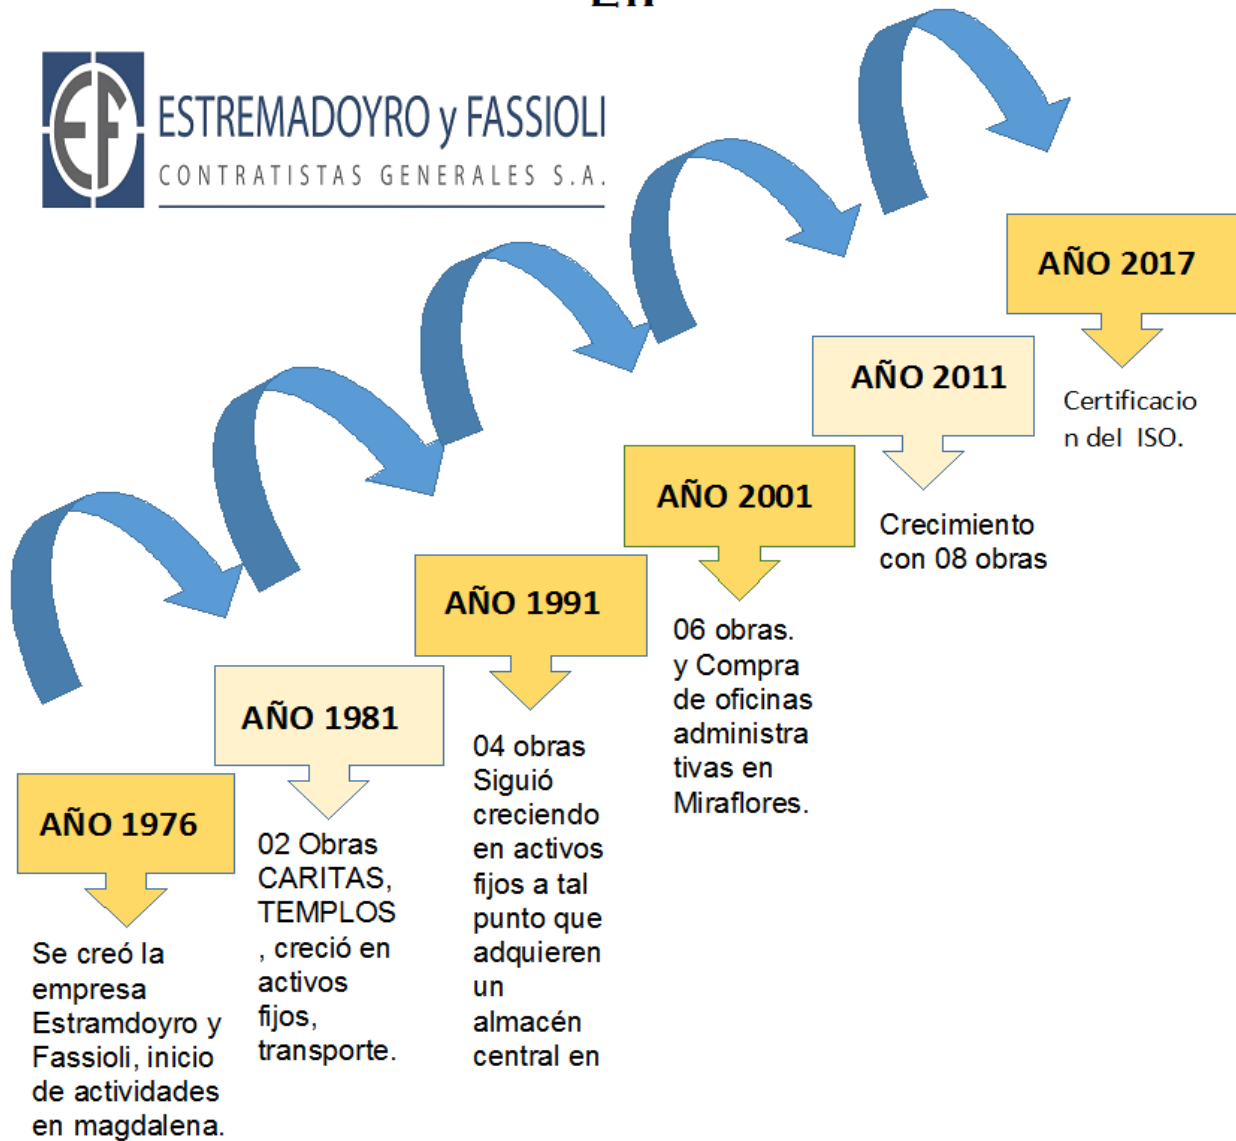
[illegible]

ESTREMADOYRO y FASSIOLI
CONTRATISTAS GENERALES S.A.

AÑO 2017

Certificacion del ISO.

AÑO 2011

Crecimiento con 08 obras

AÑO 2001

06 obras. y Compra de oficinas administrativas en Miraflores.

AÑO 1991

04 obras Siguió creciendo en activos fijos a tal punto que adquieren un almacén central en

AÑO 1981

02 Obras CARITAS, TEMPLOS , creció en activos fijos, transporte.

AÑO 1976

Se creó la empresa Estramdoyro y Fassioli, inicio de actividades en magdalena.